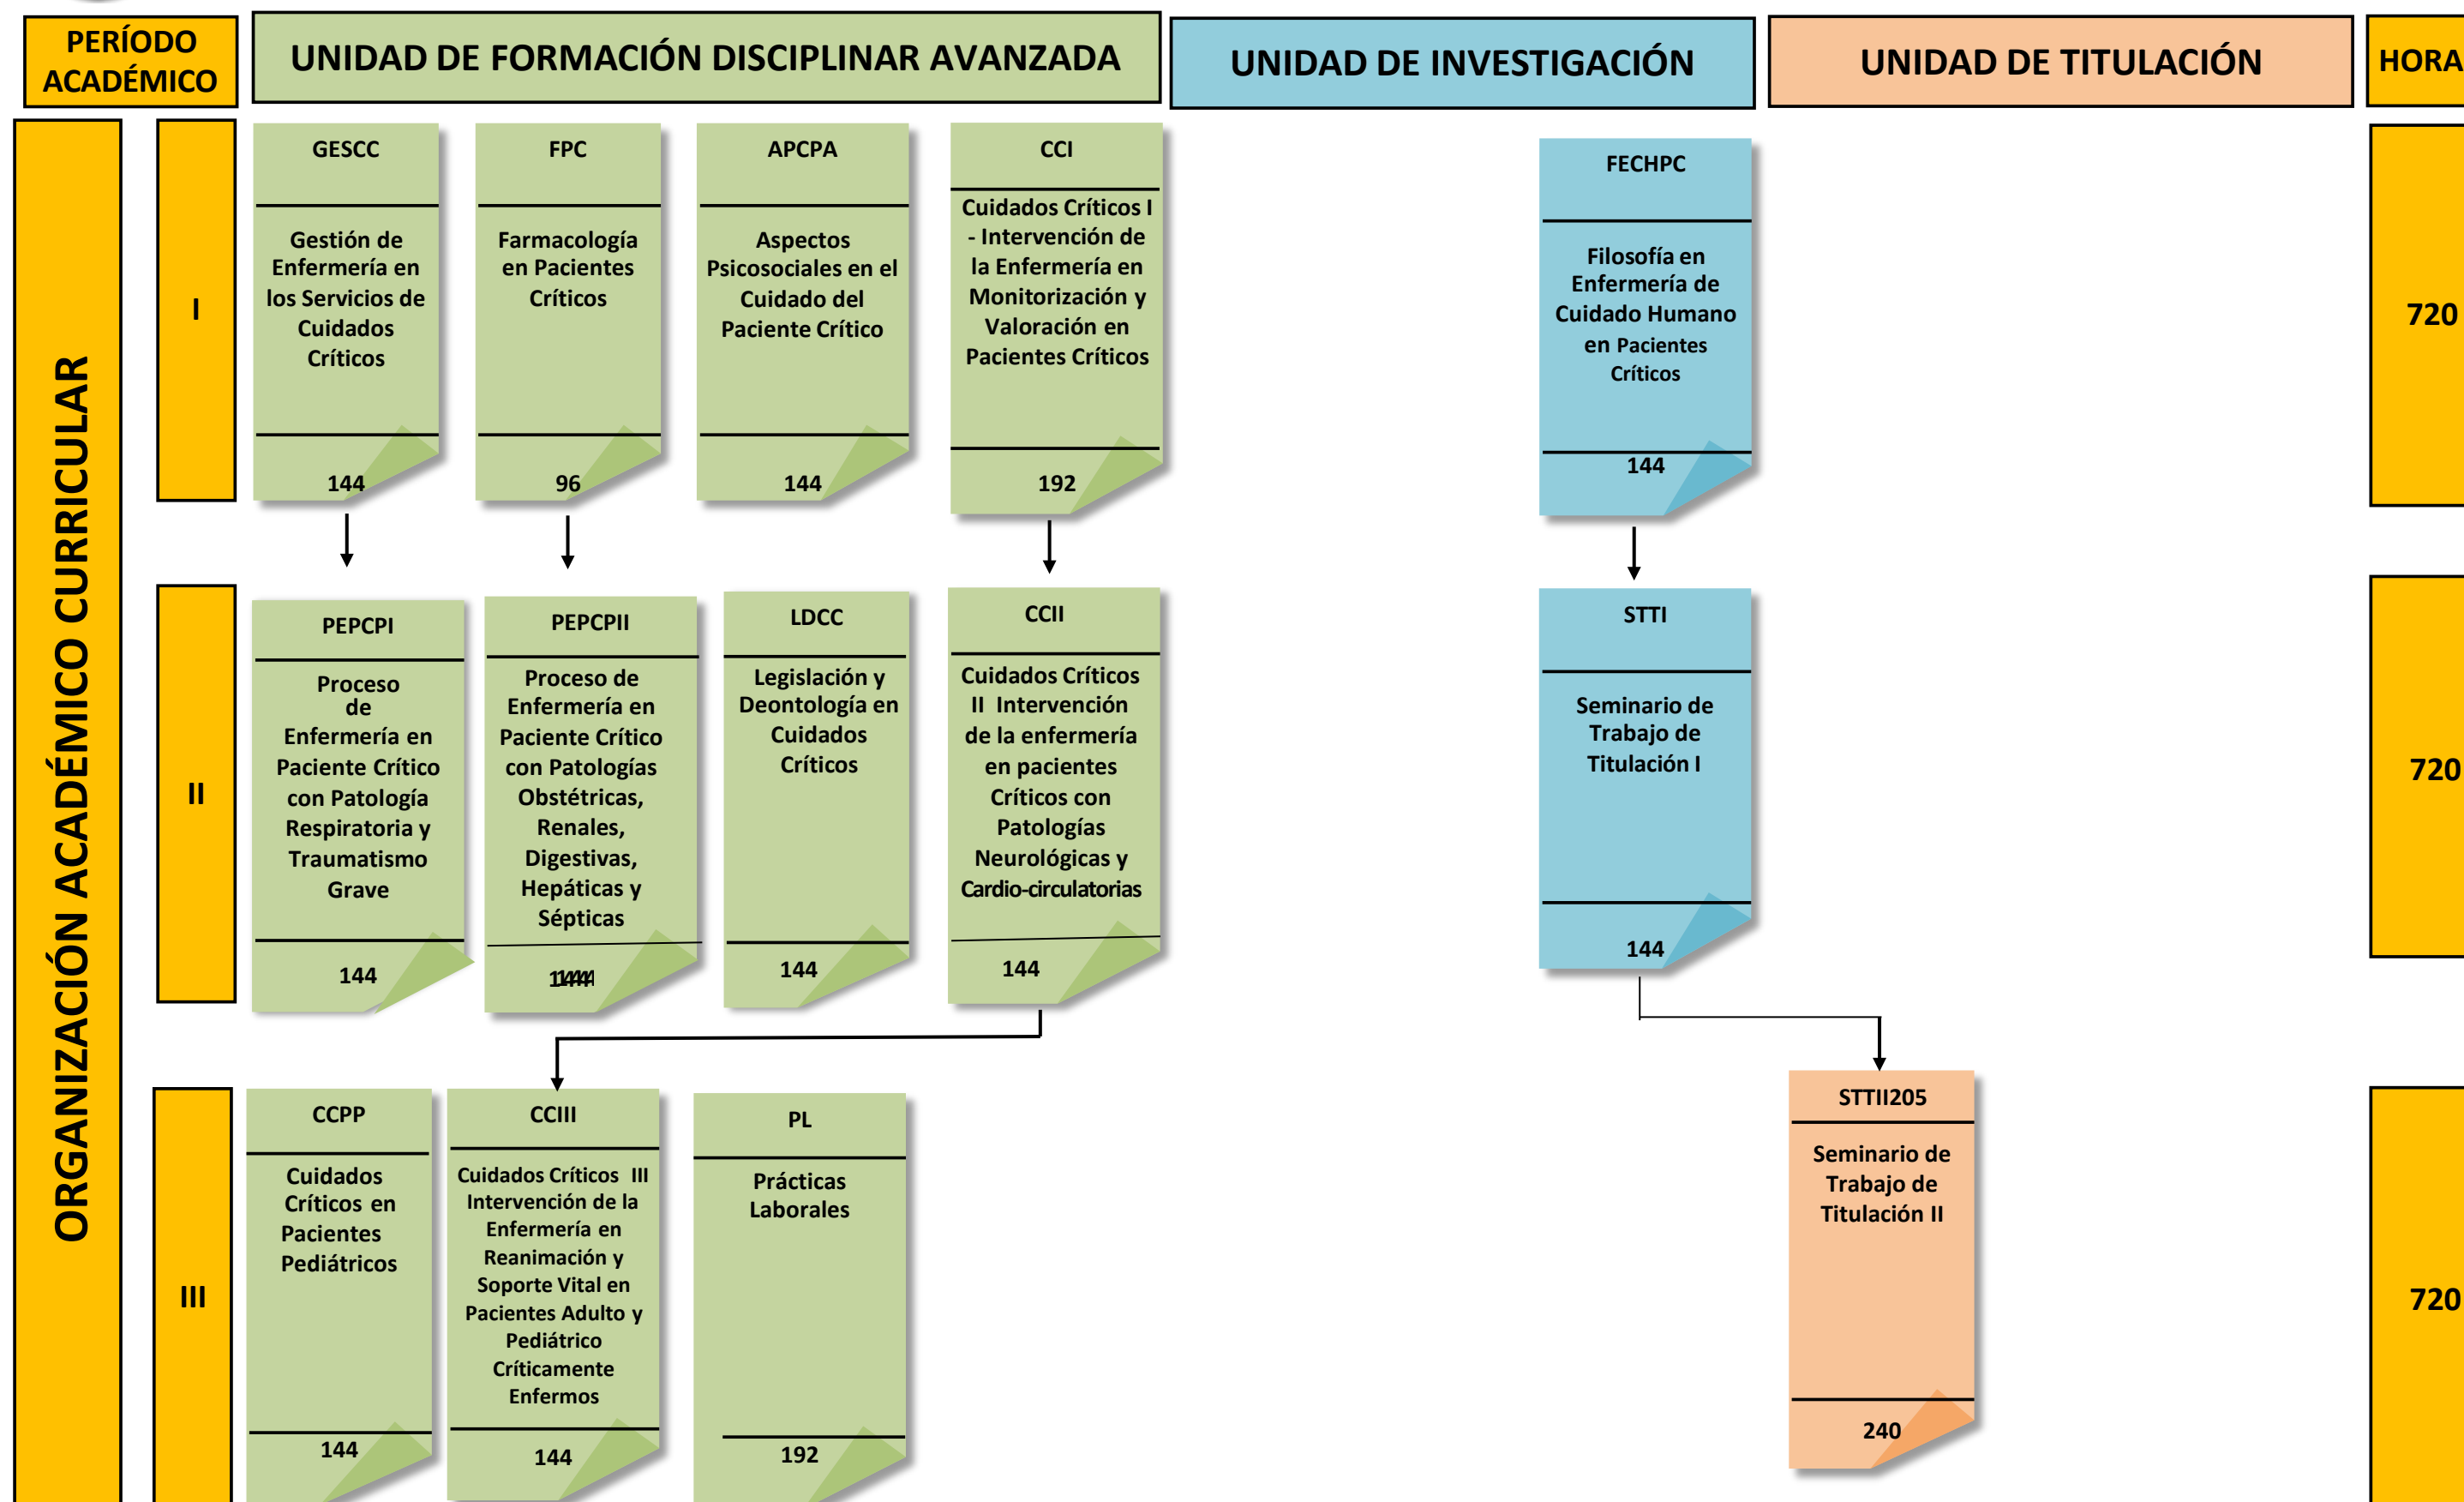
PERÍODO ACADÉMICO

UNIDAD DE FORMACIÓN DISCIPLINAR AVANZADA

UNIDAD DE INVESTIGACIÓN

UNIDAD DE TITULACIÓN

HORA

ORGANIZACIÓN ACADÉMICO CURRICULAR

I

GESCC
Gestión de Enfermería en los Servicios de Cuidados Críticos
144

FPC
Farmacología en Pacientes Críticos
96

APCPA
Aspectos Psicosociales en el Cuidado del Paciente Crítico
144

CCI
Cuidados Críticos I - Intervención de la Enfermería en Monitorización y Valoración en Pacientes Críticos
192

FECHPC
Filosofía en Enfermería de Cuidado Humano en Pacientes Críticos
144

720

II

PEPCPI
Proceso de Enfermería en Paciente Crítico con Patología Respiratoria y Traumatismo Grave
144

PEPCPII
Proceso de Enfermería en Paciente Crítico con Patologías Obstétricas, Renales, Digestivas, Hepáticas y Sépticas
144

LDCC
Legislación y Deontología en Cuidados Críticos
144

CCII
Cuidados Críticos II Intervención de la enfermería en pacientes Críticos con Patologías Neurológicas y Cardio-circulatorias
144

STTI
Seminario de Trabajo de Titulación I
144

720

III

CCPP
Cuidados Críticos en Pacientes Pediátricos
144

CCIII
Cuidados Críticos III Intervención de la Enfermería en Reanimación y Soporte Vital en Pacientes Adulto y Pediátrico Críticamente Enfermos
144

PL
Prácticas Laborales
192

STTII205
Seminario de Trabajo de Titulación II
240

720